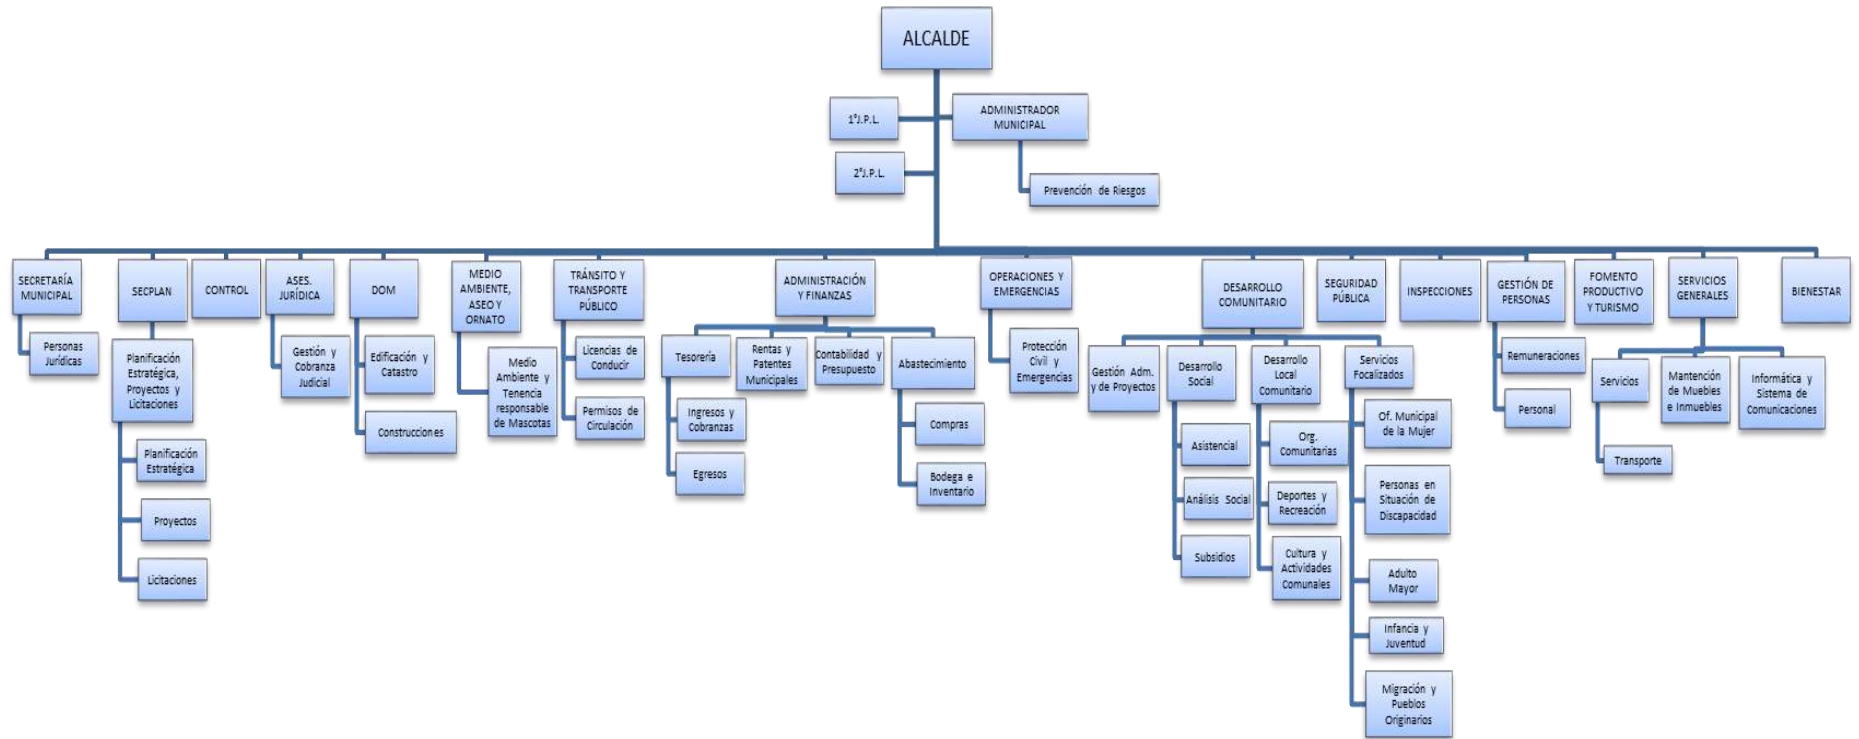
ALCALDE

1°J.P.L.

2°J.P.L.

ADMINISTRADOR MUNICIPAL

Prevención de Riesgos

SECRETARÍA MUNICIPAL

Personas Jurídicas

SECPLAN

Planificación Estratégica, Proyectos y Licitaciones

Planificación Estratégica

Proyectos

Licitaciones

CONTROL

ASES. JURÍDICA

Gestión y Cobranza Judicial

DOM

Edificación y Catastro

Construcciones

MEDIO AMBIENTE, ASEO Y ORNATO

Medio Ambiente y Tenencia responsable de Mascotas

TRÁNSITO Y TRANSPORTE PÚBLICO

Licencias de Conducir

Permisos de Circulación

ADMINISTRACIÓN Y FINANZAS

Tesorería

Ingresos y Cobranzas

Egresos

Rentas y Patentes Municipales

Contabilidad y Presupuesto

Abastecimiento

Compras

Bodega e Inventario

OPERACIONES Y EMERGENCIAS

Protección Civil y Emergencias

DESARROLLO COMUNITARIO

Gestión Adm. y de Proyectos

Desarrollo Social

Asistencial

Análisis Social

Subsidios

Desarrollo Local Comunitario

Org. Comunitarias

Deportes y Recreación

Cultura y Actividades Comunales

Servicios Focalizados

Of. Municipal de la Mujer

Personas en Situación de Discapacidad

Adulto Mayor

Infancia y Juventud

Migración y Pueblos Originarios

SEGURIDAD PÚBLICA

INSPECCIONES

GESTIÓN DE PERSONAS

Remuneraciones

Personal

FOMENTO PRODUCTIVO Y TURISMO

SERVICIOS GENERALES

Servicios

Transporte

Mantención de Muebles e Inmuebles

Informática y Sistema de Comunicaciones

BIENESTAR